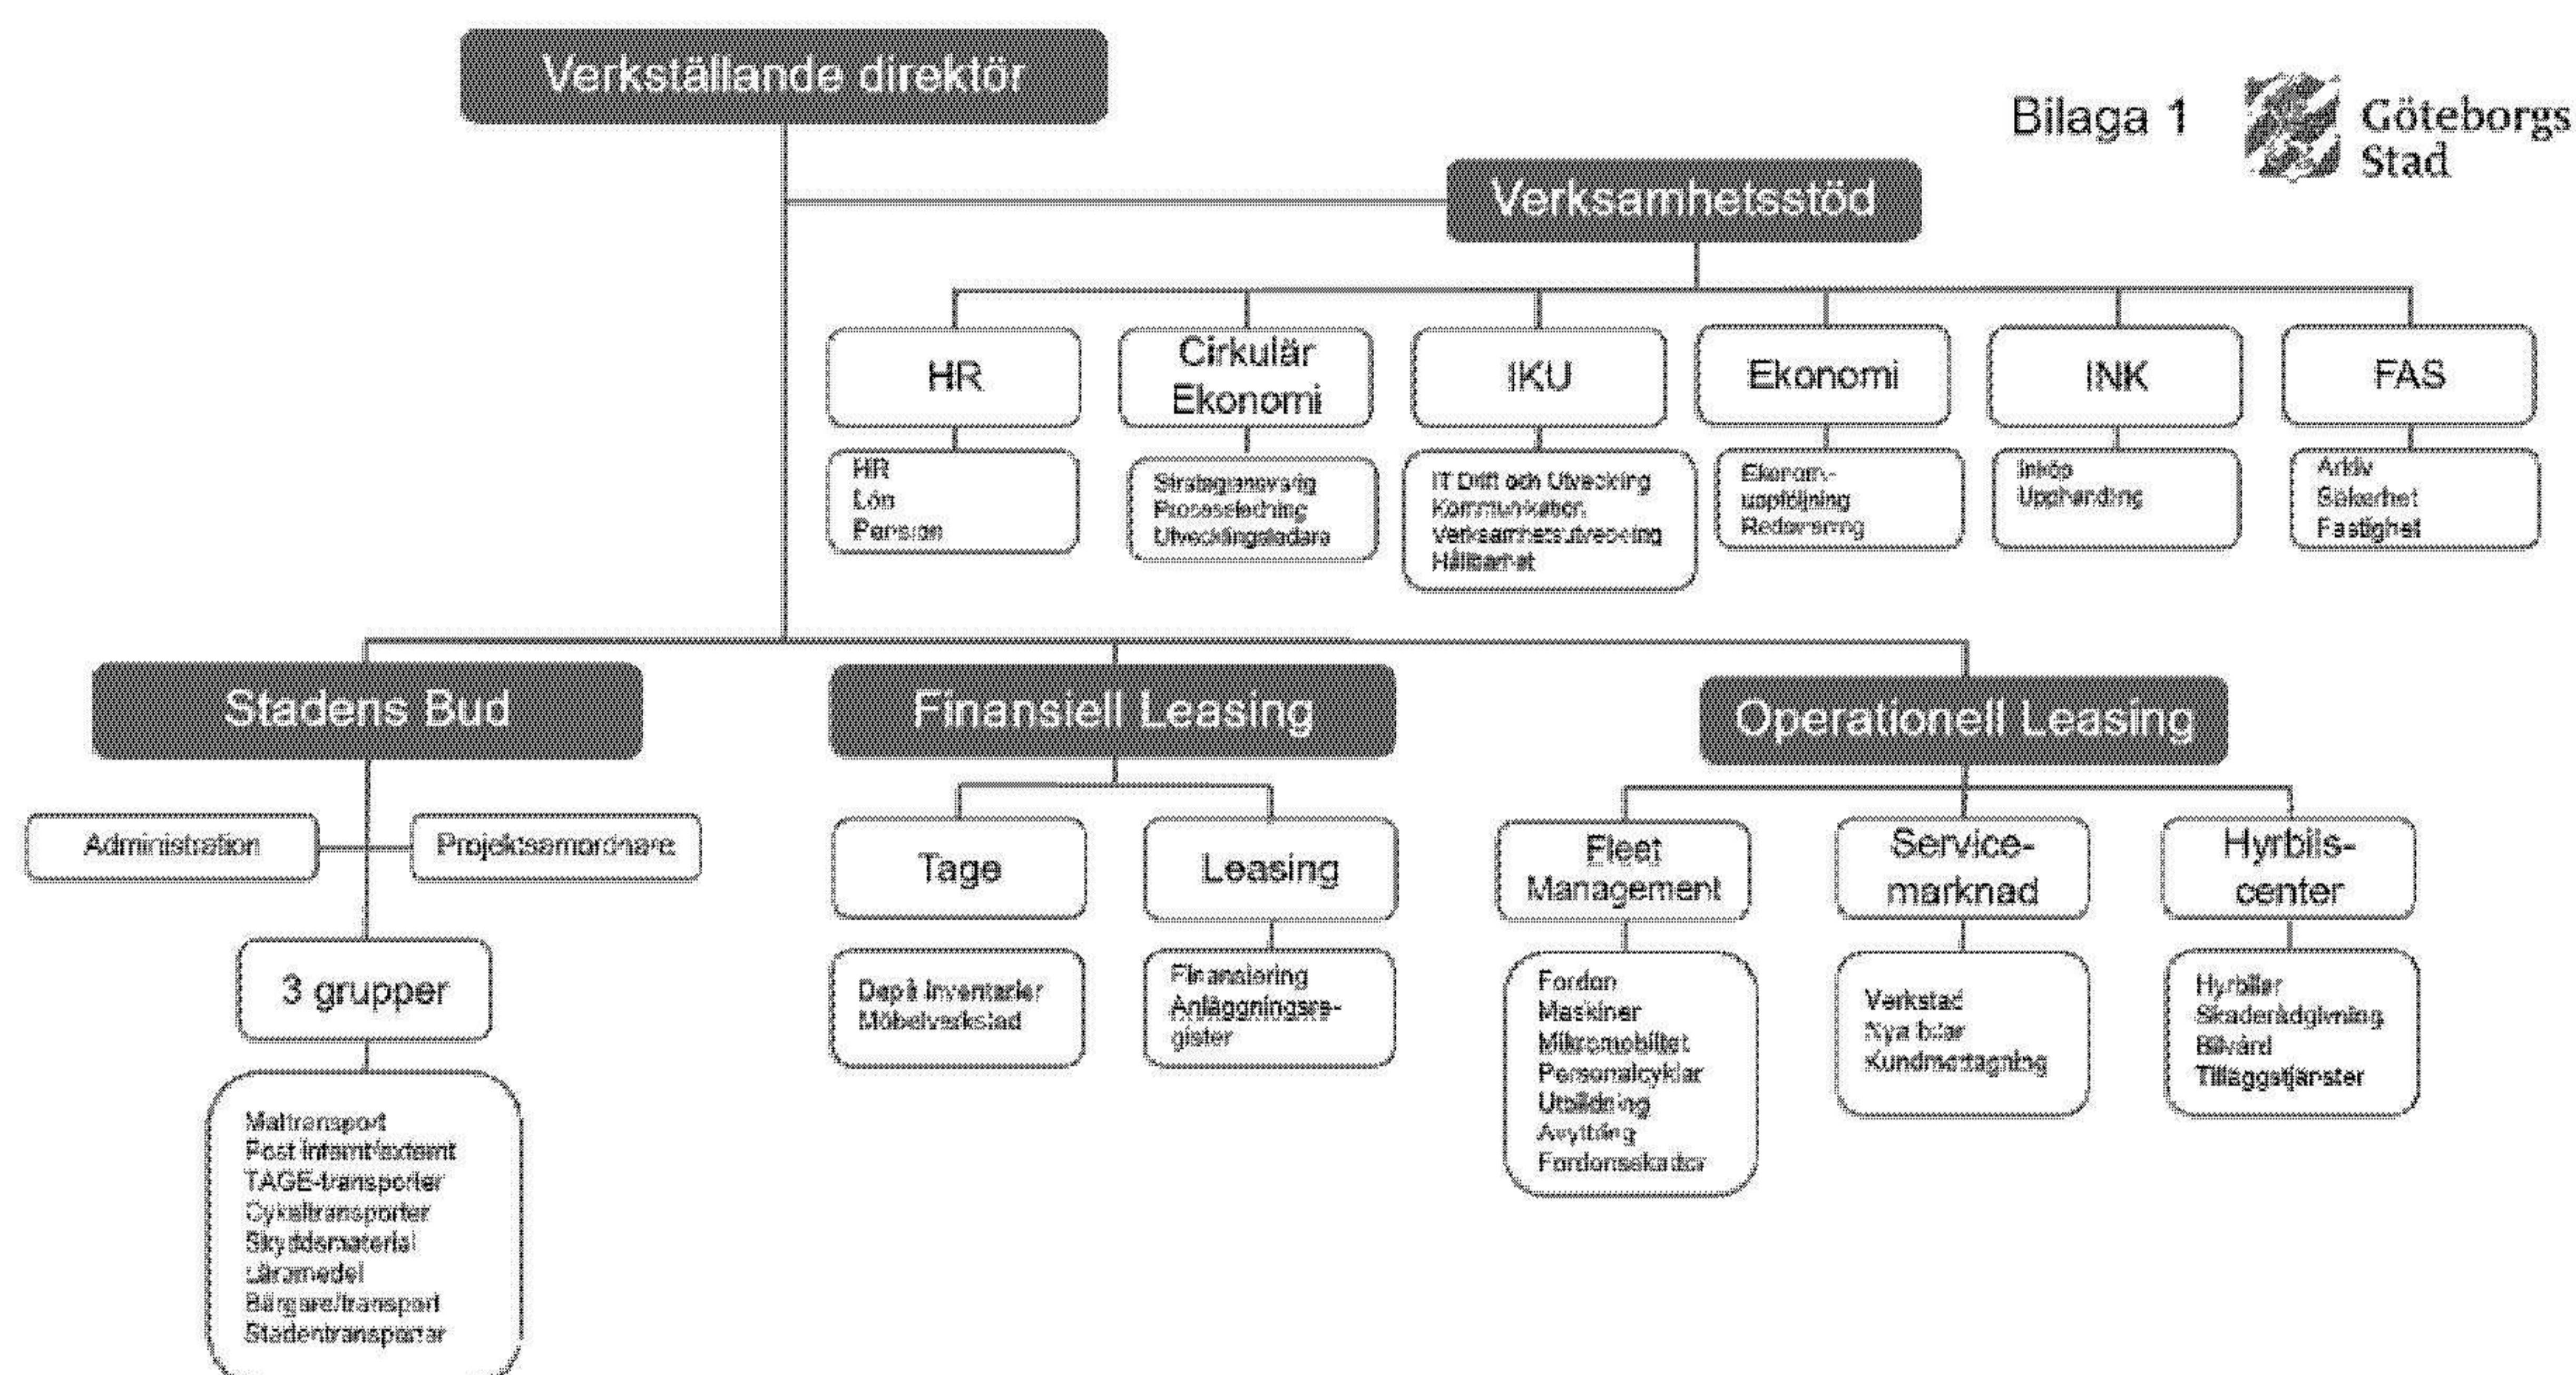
Verkställande direktör

Bilaga 1

Göteborgs Stad

Verksamhetsstöd

HR
HR
Lön
Pension

Cirkulär Ekonomi
Strategianalys
Processledning
Utvecklingsledare

IKU
IT Drift och Utveckling
Kommunikation
Verksamhetsutveckling
Hållbarhet

Ekonomi
Ekonomiuppföljning
Redovisning

INK
Inköp
Upphandling

FAS
Arkiv
Säkerhet
Fastighet

Stadens Bud
Administration
Projektsamordnare
3 grupper
Maltransport
Post internt/externt
TAGE-transporter
Cykeltransporter
Skyddsmaterial
Läromedel
Bärgare/transport
Stadentransporter

Finansiell Leasing
Tage
Depå inventarier
Möbelverkstad
Leasing
Finansiering
Anläggningsregister

Operationell Leasing
Fleet Management
Fordon
Maskiner
Mikromobilitet
Personalcyklar
Utbildning
Avyttring
Fordonsskador
Servicemarknad
Verkstad
Nya bilar
Kundmottagning
Hyrbilscenter
Hyrbilar
Skaderådgivning
Bilvård
Tilläggstjänster